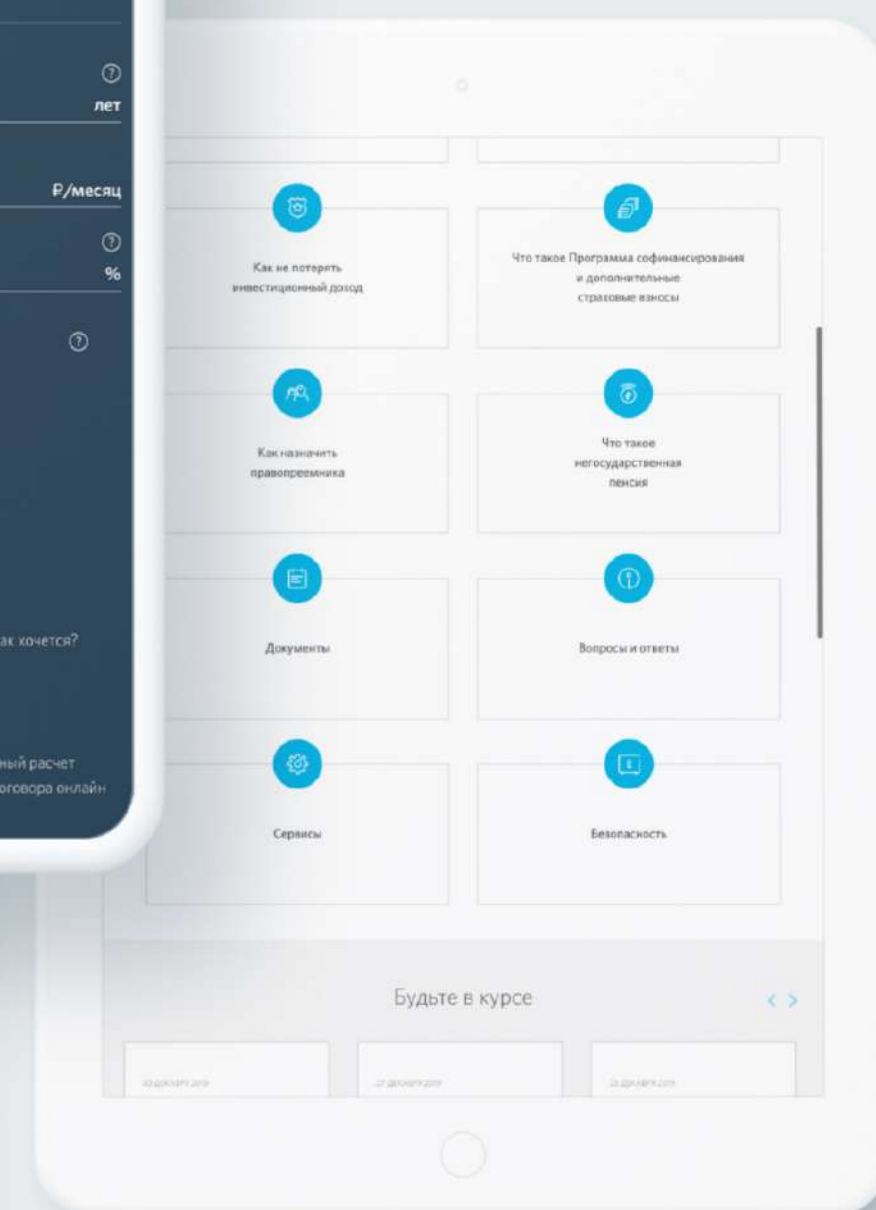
лет

₽/месяц

%

ак хочется?

ный расчет
оговора онлайн

Как не потерять инвестиционный доход

Что такое Программа софинансирования и дополнительные страховые взносы

Как назначить правопреемника

Что такое негосударственная пенсия

Документы

Вопросы и ответы

Сервисы

Безопасность

Будьте в курсе

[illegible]

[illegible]

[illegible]